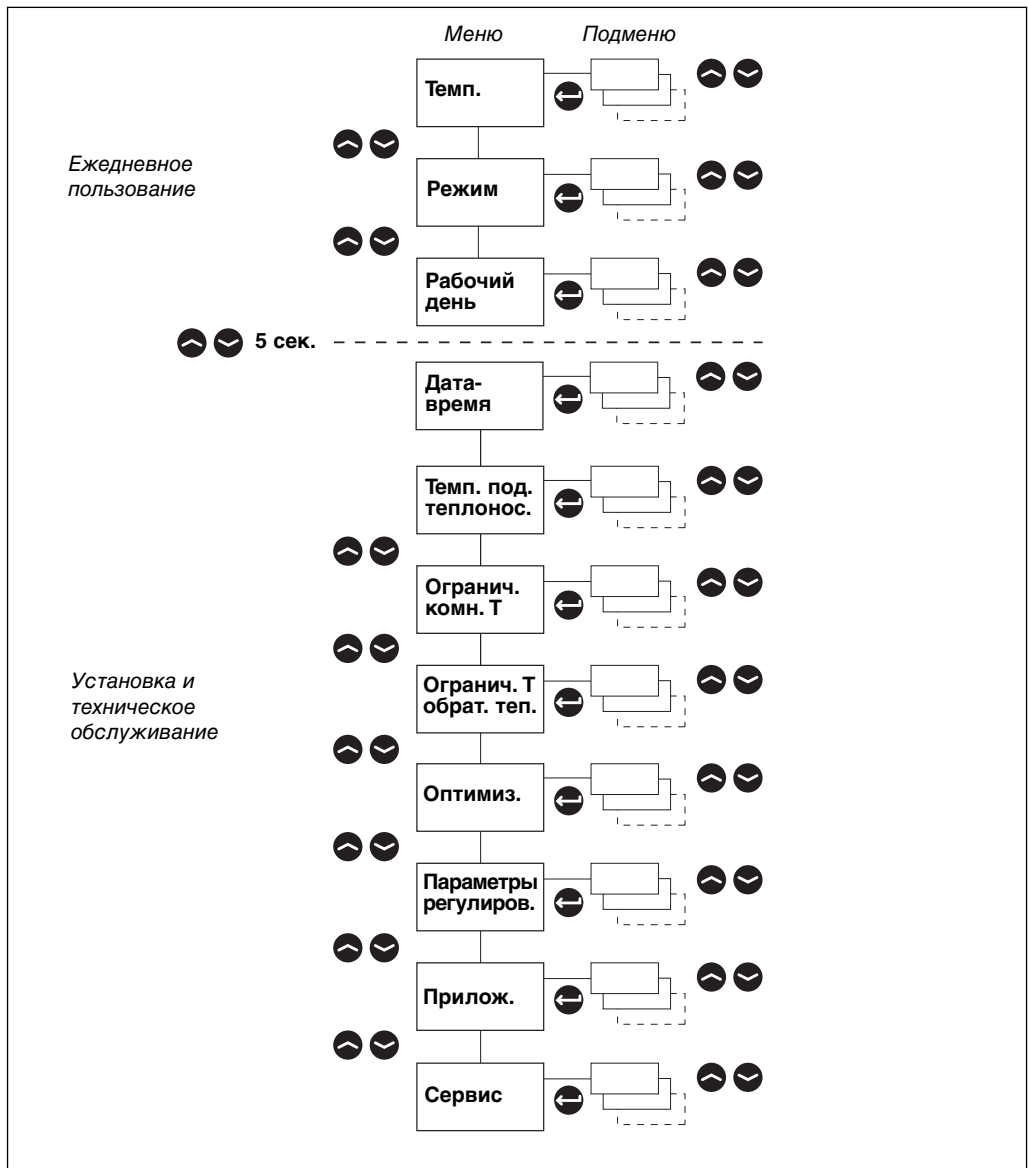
Меню

Подменю

Ежедневное пользование

Темп.

Режим

Рабочий день

5 сек.

Дата-время

Темп. под. теплонос.

Установка и техническое обслуживание

Огранич. комн. Т

Огранич. Т обрат. теп.

Оптимиз.

Параметры регулиров.

Прилож.

Сервис